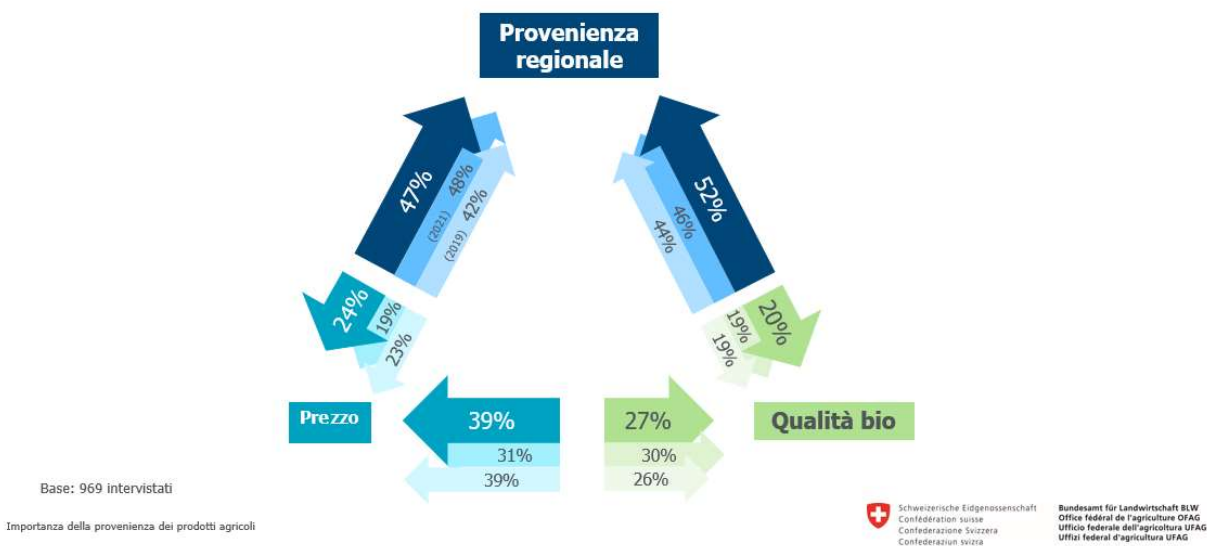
Provenienza regionale

47%
(2021) 48%
(2019) 42%

52%
46%
44%

24%
19%
23%

20%
19%
19%

Prezzo

39%
31%
39%

27%
30%
26%

Qualità bio

Base: 969 intervistati

Importanza della provenienza dei prodotti agricoli

Schweizerische Eidgenossenschaft
Confédération suisse
Confederazione Svizzera
Confederaziun svizra

Bundesamt für Landwirtschaft BLW
Office fédéral de l'agriculture OFAG
Ufficio federale dell'agricoltura UFAG
Uffizi federal d'agricultura UFAG